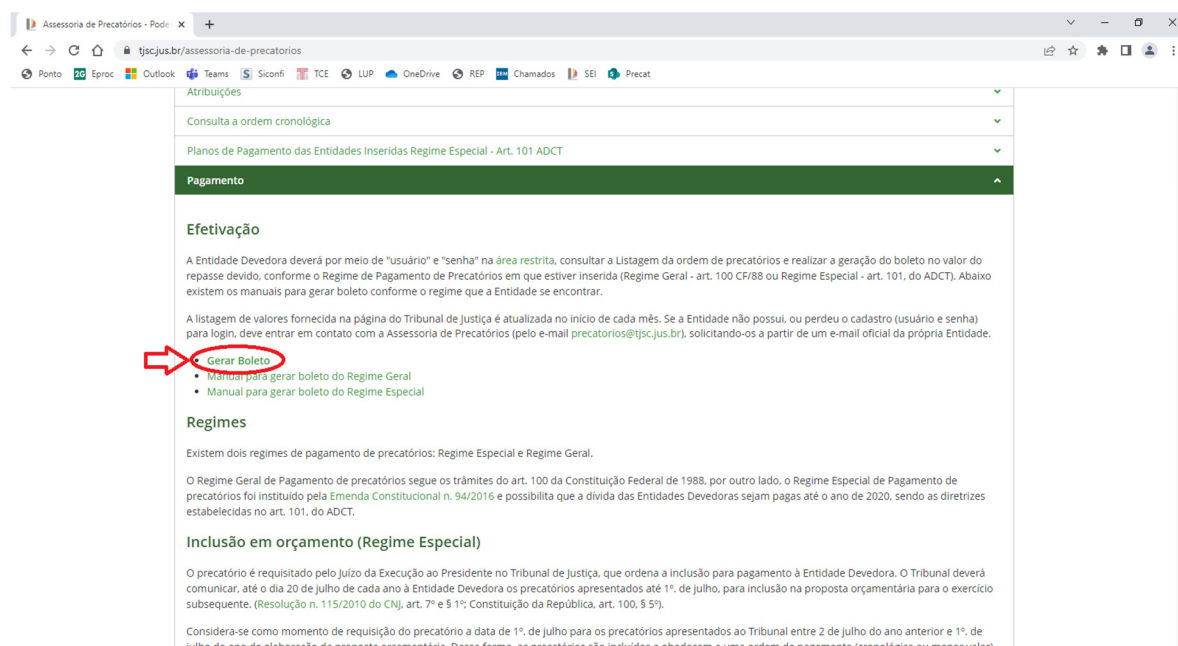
Assessoria de Precatórios - Pode ×  +

tjsc.jus.br/assessoria-de-precatorios

Ponto  Eproc  Outlook  Teams  Siconfi  TCE  LUP  OneDrive  REP  Chamados  SEI  Precat

Atribuições

Consulta a ordem cronológica

Planos de Pagamento das Entidades Inseridas Regime Especial - Art. 101 ADCT

Pagamento

Efetivação

A Entidade Devedora deverá por meio de "usuário" e "senha" na área restrita, consultar a Listagem da ordem de precatórios e realizar a geração do boleto no valor do repasse devido, conforme o Regime de Pagamento de Precatórios em que estiver inserida (Regime Geral - art. 100 CF/88 ou Regime Especial - art. 101, do ADCT). Abaixo existem os manuais para gerar boleto conforme o regime que a Entidade se encontrar.

A listagem de valores fornecida na página do Tribunal de Justiça é atualizada no início de cada mês. Se a Entidade não possui, ou perdeu o cadastro (usuário e senha) para login, deve entrar em contato com a Assessoria de Precatórios (pelo e-mail precatorios@tjsc.jus.br), solicitando-os a partir de um e-mail oficial da própria Entidade.

• Gerar Boleto
• Manual para gerar boleto do Regime Geral
• Manual para gerar boleto do Regime Especial

Regimes

Existem dois regimes de pagamento de precatórios: Regime Especial e Regime Geral.

O Regime Geral de Pagamento de precatórios segue os trâmites do art. 100 da Constituição Federal de 1988, por outro lado, o Regime Especial de Pagamento de precatórios foi instituído pela Emenda Constitucional n. 94/2016 e possibilita que a dívida das Entidades Devedoras sejam pagas até o ano de 2020, sendo as diretrizes estabelecidas no art. 101, do ADCT.

Inclusão em orçamento (Regime Especial)

O precatório é requisitado pelo Juízo da Execução ao Presidente no Tribunal de Justiça, que ordena a inclusão para pagamento à Entidade Devedora. O Tribunal deverá comunicar, até o dia 20 de julho de cada ano à Entidade Devedora os precatórios apresentados até 1º. de julho, para inclusão na proposta orçamentária para o exercício subsequente. (Resolução n. 115/2010 do CNJ, art. 7º e § 1º; Constituição da República, art. 100, § 5º).

Considera-se como momento de requisição do precatório a data de 1º. de julho para os precatórios apresentados ao Tribunal entre 2 de julho do ano anterior e 1º. de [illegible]